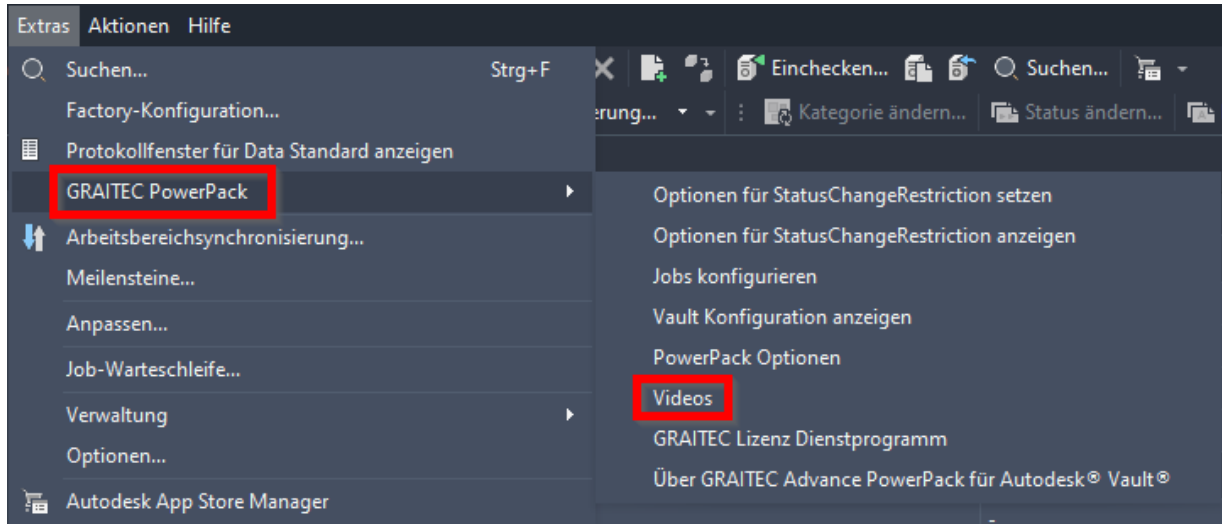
Extras Aktionen Hilfe

Suchen... Strg+F
Factory-Konfiguration...
Protokollfenster für Data Standard anzeigen
GRAITEC PowerPack
Arbeitsbereichsynchronisierung...
Meilensteine...
Anpassen...
Job-Warteschleife...
Verwaltung
Optionen...
Autodesk App Store Manager

Einchecken... Suchen...
erung... Kategorie ändern... Status ändern...

Optionen für StatusChangeRestriction setzen
Optionen für StatusChangeRestriction anzeigen
Jobs konfigurieren
Vault Konfiguration anzeigen
PowerPack Optionen
Videos
GRAITEC Lizenz Dienstprogramm
Über GRAITEC Advance PowerPack für Autodesk® Vault®